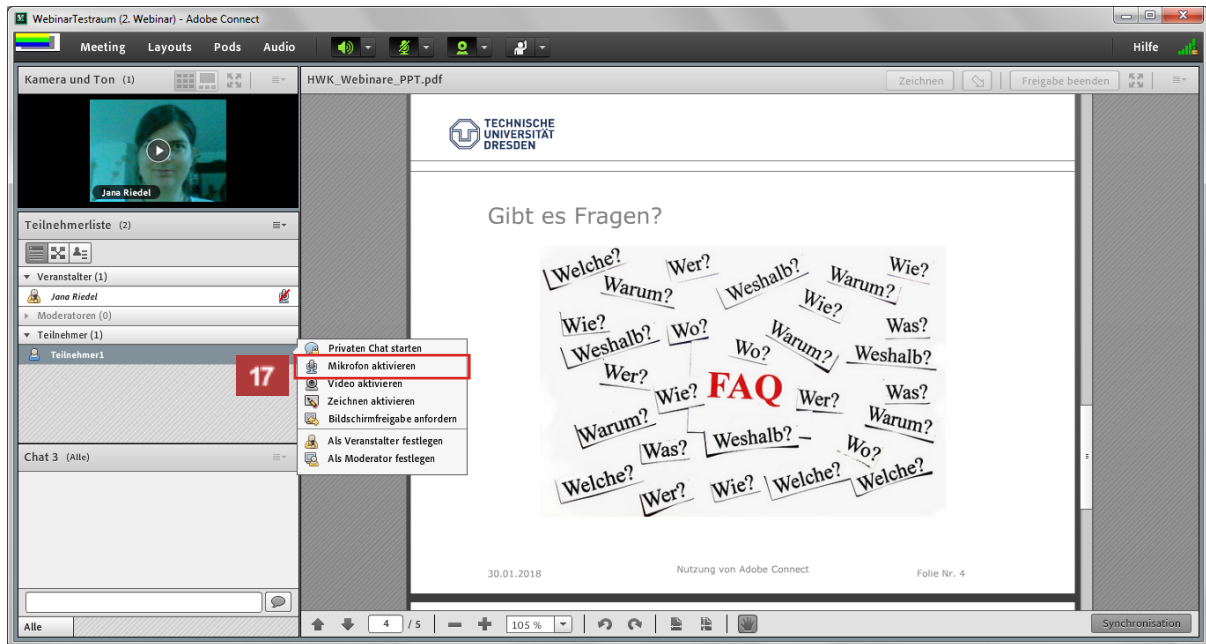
WebinarTestraum (2. Webinar) - Adobe Connect

Meeting Layouts Pods Audio

Hilfe

Kamera und Ton (1)

Jana Riedel

Teilnehmerliste (2)

Veranstalter (1)
Jana Riedel
Moderatoren (0)
Teilnehmer (1)
Teilnehmer1

Privaten Chat starten
Mikrofon aktivieren
Video aktivieren
Zeichnen aktivieren
Bildschirmfreigabe anfordern
Als Veranstalter festlegen
Als Moderator festlegen

17

Chat 3 (Alle)

Alle

HWK_Webinare_PPT.pdf

Zeichnen Freigabe beenden

TECHNISCHE UNIVERSITÄT DRESDEN

Gibt es Fragen?

Welche? Wer? Weshalb? Warum? Wie? Warum? Wie? Wie? Weshalb? Wo? Warum? Was? Wo? Weshalb? Wer? Wie? FAQ Wer? Was? Warum? Warum? Was? Weshalb? Wo? Welche? Wer? Wie? Welche? Welche?

30.01.2018 Nutzung von Adobe Connect Folie Nr. 4

4 / 5 105 %

Synchronisation